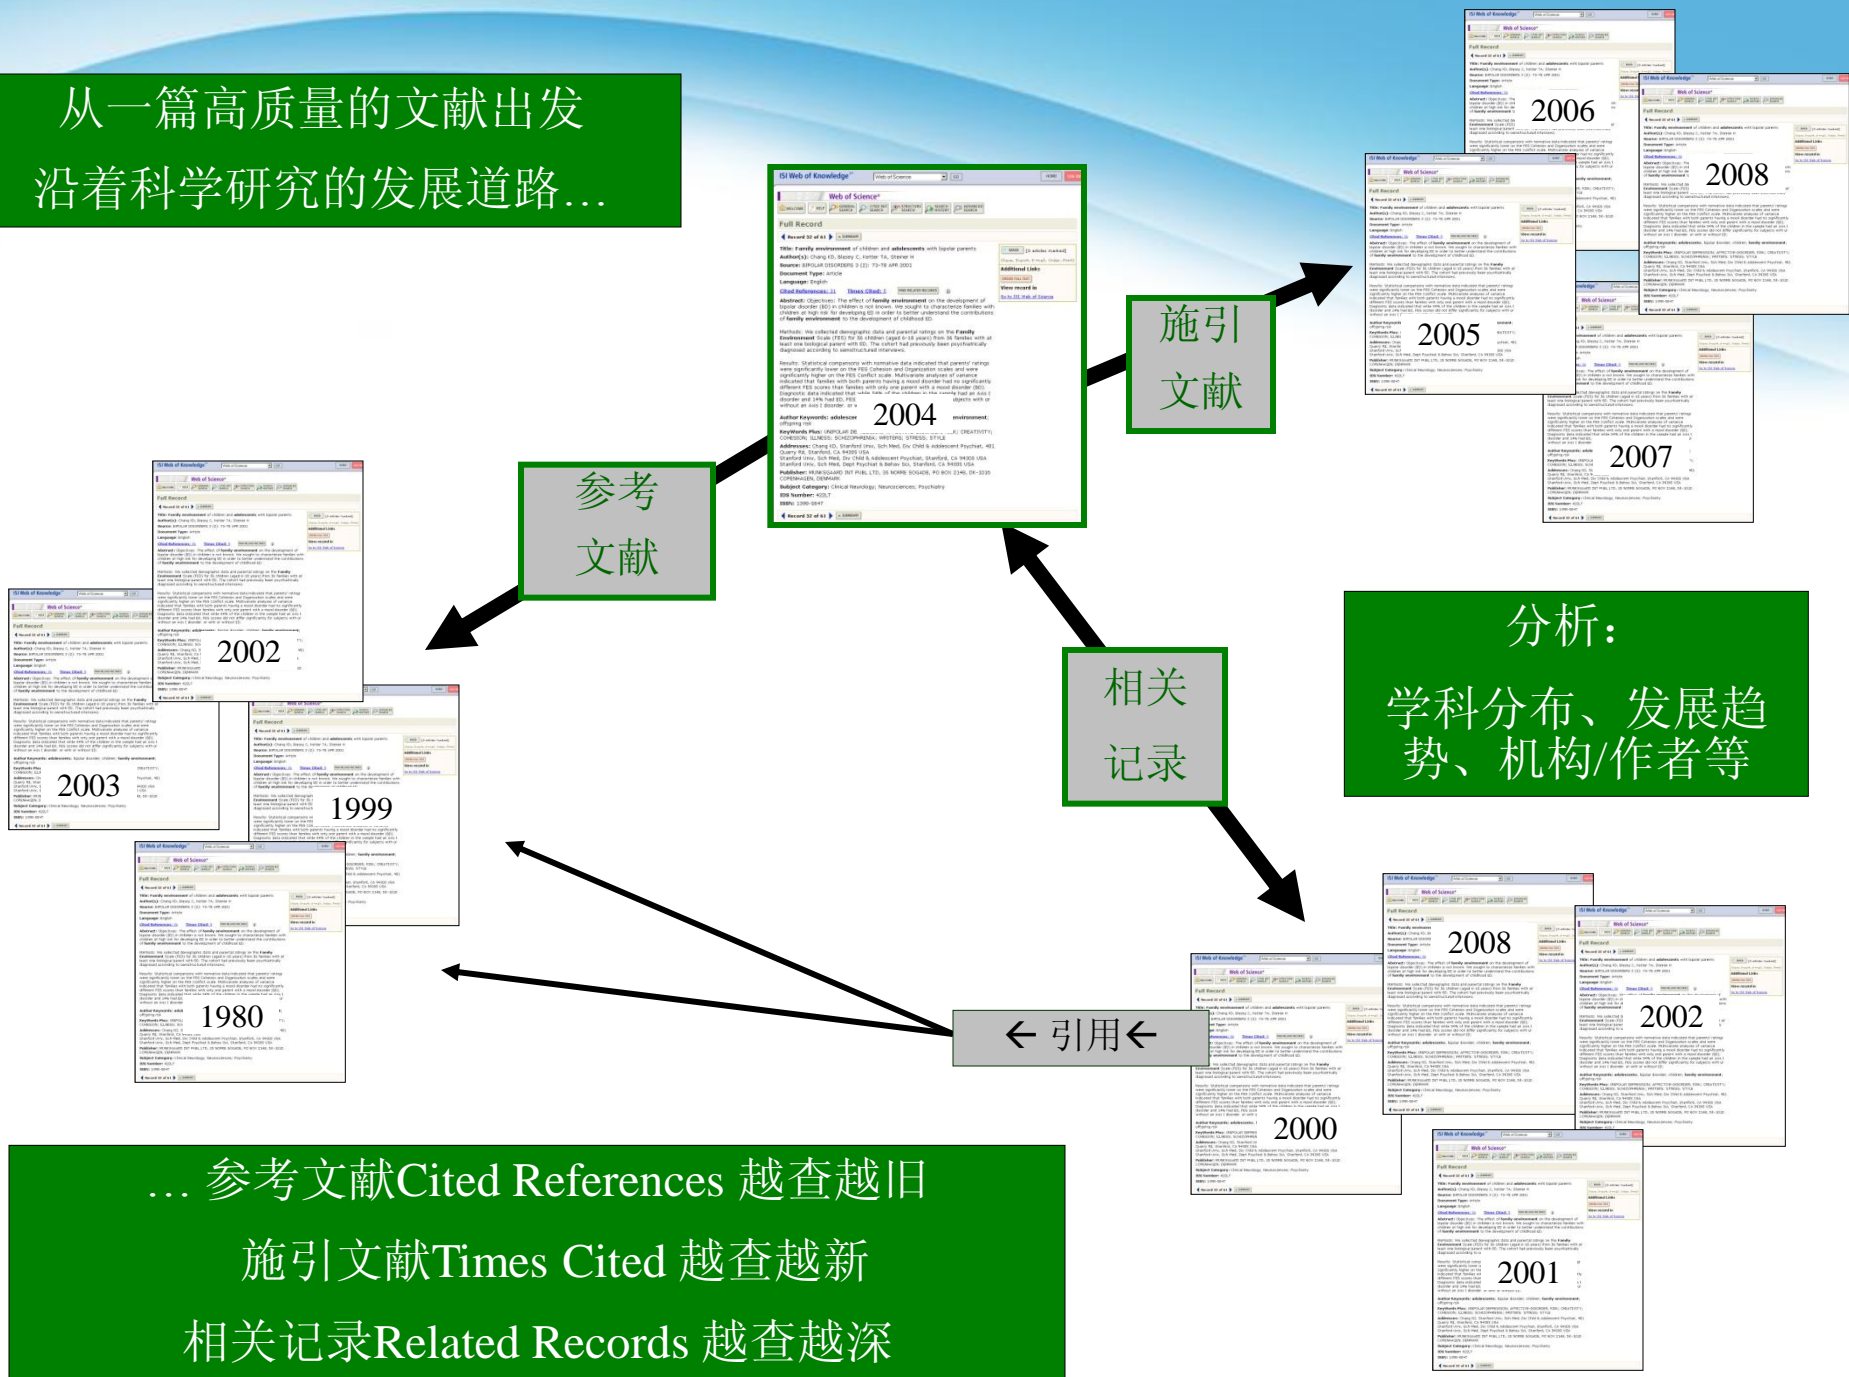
从一篇高质量的文献出发
沿着科学研究的发展道路…

ISI Web of Knowledge

Web of Science

Full Record

Title: Family environment of children and adolescents with bipolar parents

2004

2006

2008

施引
文献

2005

2007

参考
文献

2002

2003

1999

1980

相关
记录

分析：
学科分布、发展趋势、机构/作者等

2008

2002

← 引用←

2000

2001

… 参考文献Cited References 越查越旧
施引文献Times Cited 越查越新
相关记录Related Records 越查越深